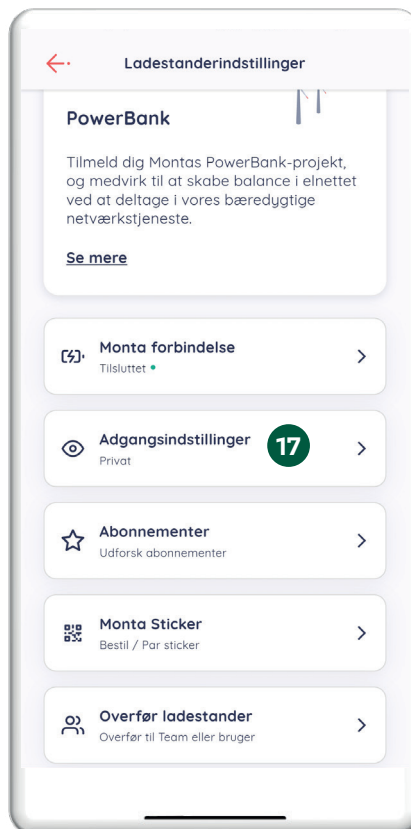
Ladestanderindstillinger

PowerBank

Tilmeld dig Montas PowerBank-projekt, og medvirk til at skabe balance i elnettet ved at deltage i vores bæredygtige netværkstjeneste.

Se mere

Monta forbindelse
Tilsluttet

Adgangsindstillinger
Privat

17

Abonnementer
Udforsk abonnementer

Monta Sticker
Bestil / Par sticker

Overfør ladestander
Overfør til Team eller bruger